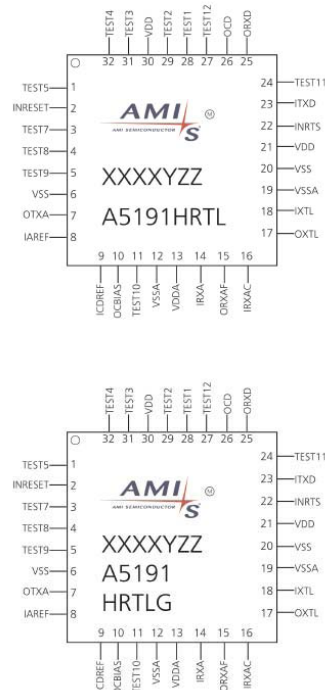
TEST4 32
TEST3 31
VDD 30
TEST2 29
TEST1 28
TEST12 27
OCD 26
ORXD 25

TEST5 1
INRESET 2
TEST7 3
TEST8 4
TEST9 5
VSS 6
OTXA 7
IAREF 8

AMIS
AMI SEMICONDUCTOR

XXXXYZZ
A5191HRTL

24 TEST11
23 ITXD
22 INRTS
21 VDD
20 VSS
19 VSSA
18 IXTL
17 OXTL

9 ICDREF
10 OCBIAS
11 TEST10
12 VSSA
13 VDDA
14 IRXA
15 ORXAF
16 IRXAC

TEST4 32
TEST3 31
VDD 30
TEST2 29
TEST1 28
TEST12 27
OCD 26
ORXD 25

TEST5 1
INRESET 2
TEST7 3
TEST8 4
TEST9 5
VSS 6
OTXA 7
IAREF 8

AMIS
AMI SEMICONDUCTOR

XXXXYZZ
A5191
HRTLG

24 TEST11
23 ITXD
22 INRTS
21 VDD
20 VSS
19 VSSA
18 IXTL
17 OXTL

9 ICDREF
10 OCBIAS
11 TEST10
12 VSSA
13 VDDA
14 IRXA
15 ORXAF
16 IRXAC